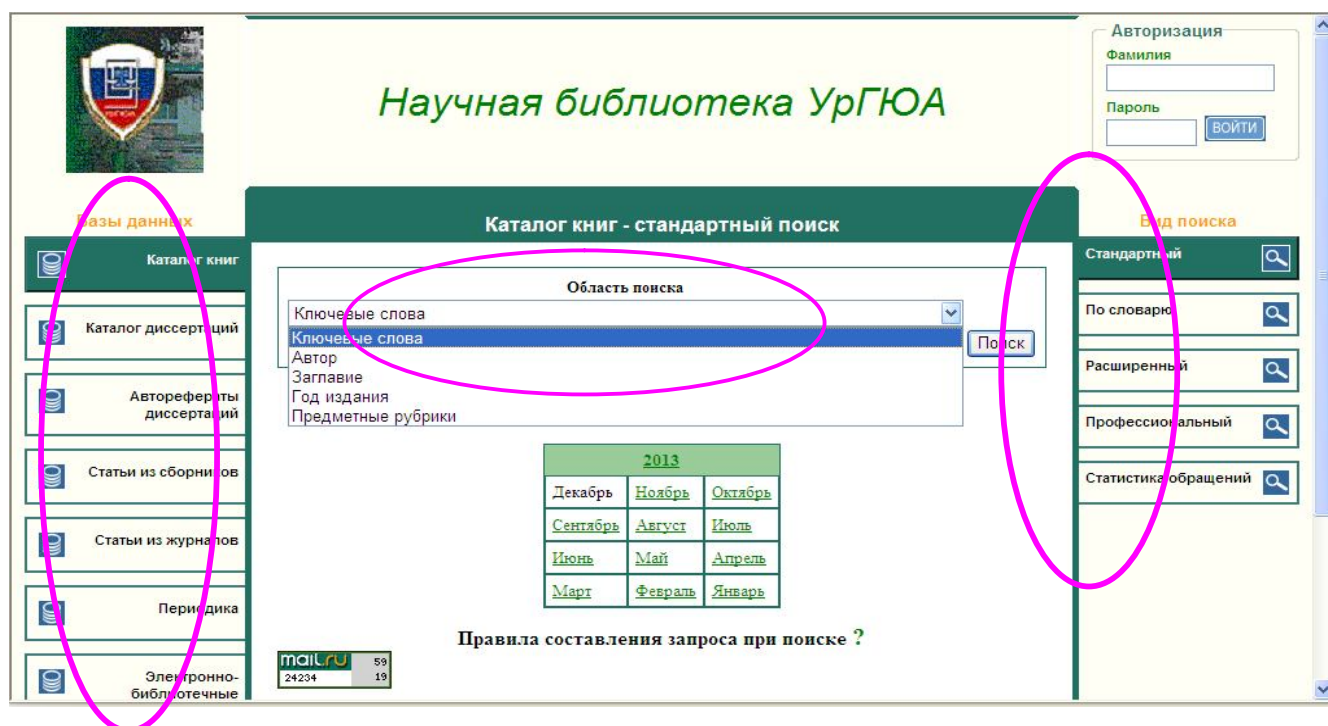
Научная библиотека УрГЮА

Авторизация
Фамилия
Пароль
ВОЙТИ

Базы данных
Каталог книг
Каталог диссертаций
Авторефераты диссертаций
Статьи из сборников
Статьи из журналов
Периодика
Электронно-библиотечные

Каталог книг - стандартный поиск

Область поиска
Ключевые слова
Ключевые слова
Автор
Заглавие
Год издания
Предметные рубрики
Поиск

| 2013 | | |
|---|---|---|
| Декабрь | Ноябрь | Октябрь |
| Сентябрь | Август | Июль |
| Июнь | Май | Апрель |
| Март | Февраль | Январь |

Правила составления запроса при поиске ?

mail.ru 59
24234 19

Вид поиска
Стандартный
По словарю
Расширенный
Профессиональный
Статистика обращений